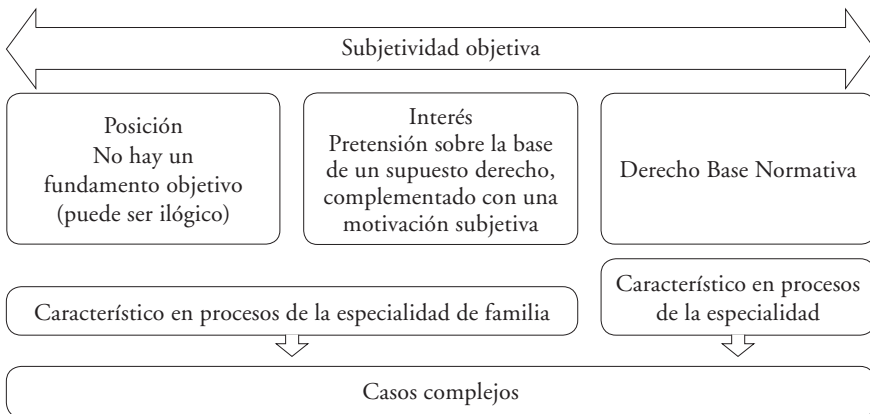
Subjetividad objetiva

Posición
No hay un fundamento objetivo (puede ser ilógico)

Interés
Pretensión sobre la base de un supuesto derecho, complementado con una motivación subjetiva

Derecho Base Normativa

Característico en procesos de la especialidad de familia

Característico en procesos de la especialidad

Casos complejos